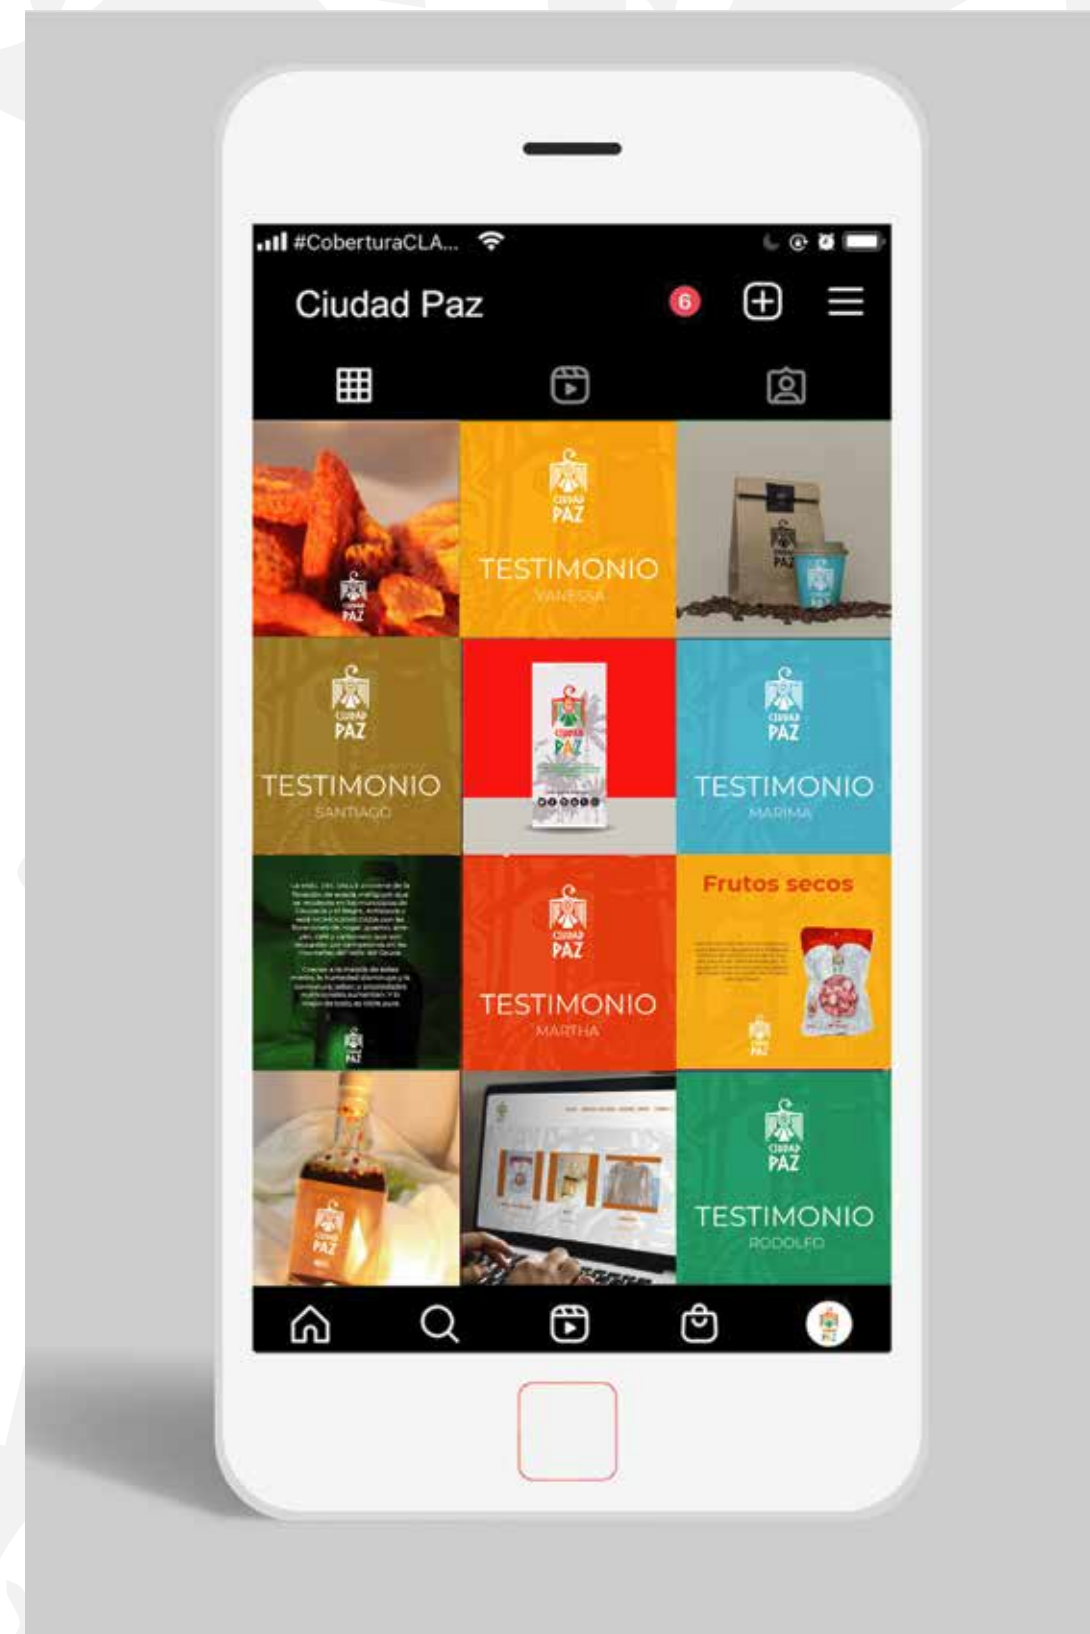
#CoberturaCLA...

Ciudad Paz

6

CIUDAD PAZ

CIUDAD PAZ
TESTIMONIO
VANESSA

CIUDAD PAZ

CIUDAD PAZ
TESTIMONIO
SANTIAGO

CIUDAD PAZ

CIUDAD PAZ
TESTIMONIO
MARINA

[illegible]

CIUDAD PAZ
TESTIMONIO
MARTHA

Frutos secos

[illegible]

CIUDAD PAZ

CIUDAD PAZ

CIUDAD PAZ
TESTIMONIO
RODOLFO